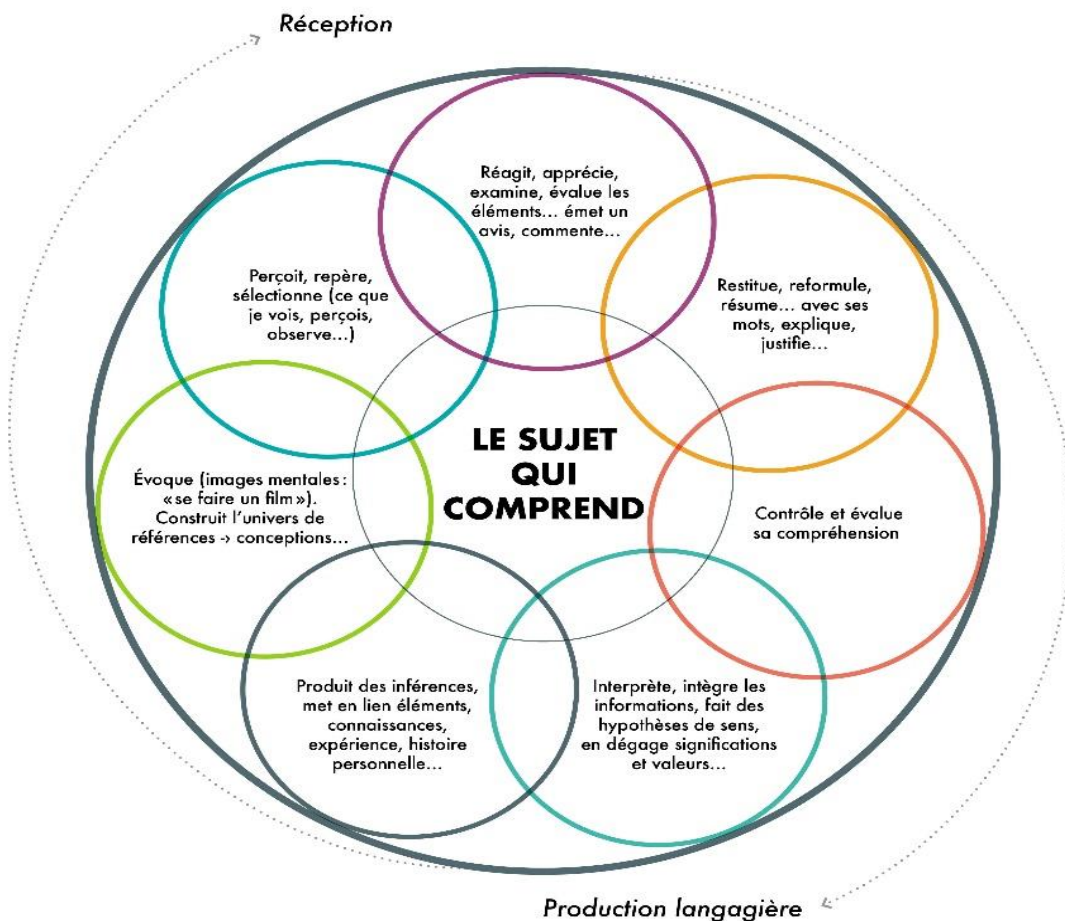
Réception

Réagit, apprécie, examine, évalue les éléments… émet un avis, commente…

Perçoit, repère, sélectionne (ce que je vois, perçois, observe…)

Restitue, reformule, résume… avec ses mots, explique, justifie…

LE SUJET QUI COMPREND

Évoque (images mentales : «se faire un film»). Construit l'univers de références -> conceptions…

Contrôle et évalue sa compréhension

Produit des inférences, met en lien éléments, connaissances, expérience, histoire personnelle…

Interprète, intègre les informations, fait des hypothèses de sens, en dégage significations et valeurs…

Production langagière